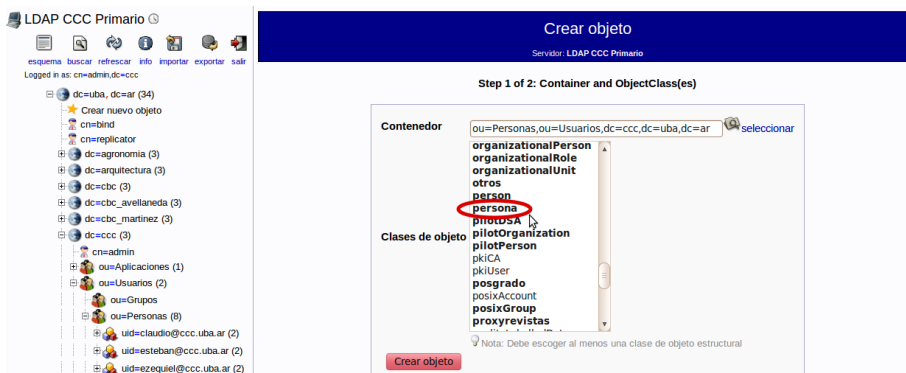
LDAP CCC Primario

esquema buscar refrescar info importar exportar salir

Logged in as: cn=admin,dc=ccc

dc=uba, dc=ar (34)
Crear nuevo objeto
cn=bind
cn=replicator
dc=agronomia (3)
dc=arquitectura (3)
dc=cbc (3)
dc=cbc_avellaneda (3)
dc=cbc_martinez (3)
dc=ccc (3)
cn=admin
ou=Aplicaciones (1)
ou=Usuarios (2)
ou=Grupos
ou=Personas (8)
uid=claudio@ccc.uba.ar (2)
uid=esteban@ccc.uba.ar (2)
uid=ezequiel@ccc.uba.ar (2)

Crear objeto

Servidor: LDAP CCC Primario

Step 1 of 2: Container and ObjectClass(es)

Contenedor
ou=Personas,ou=Usuarios,dc=ccc,dc=uba,dc=ar
seleccionar

Clases de objeto
organizationalPerson
organizationalRole
organizationalUnit
otros
person
persona
pilotDSA
pilotOrganization
pilotPerson
pkiCA
pkiUser
posgrado
posixAccount
posixGroup
proxyrevistas
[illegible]

Nota: Debe escoger al menos una clase de objeto estructural

Crear objeto